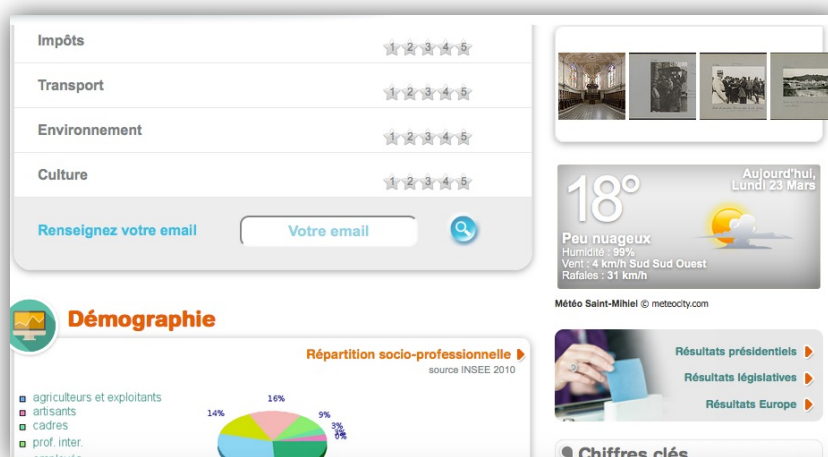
Impôts 1 2 3 4 5

Transport 1 2 3 4 5

Environnement 1 2 3 4 5

Culture 1 2 3 4 5

Renseignez votre email

Votre email

18°

Aujourd'hui, Lundi 23 Mars

Peu nuageux
Humidité : 99%
Vent : 4 km/h Sud Sud Ouest
Rafales : 31 km/h

Météo Saint-Mihiel © meteocity.com

Démographie

Répartition socio-professionnelle

source INSEE 2010

agriculteurs et exploitants
artisans
cadres
prof. inter.
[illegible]

16%
14%
9%
3%
3%
0%

Résultats présidentiels

Résultats législatives

Résultats Europe

Chiffres clés